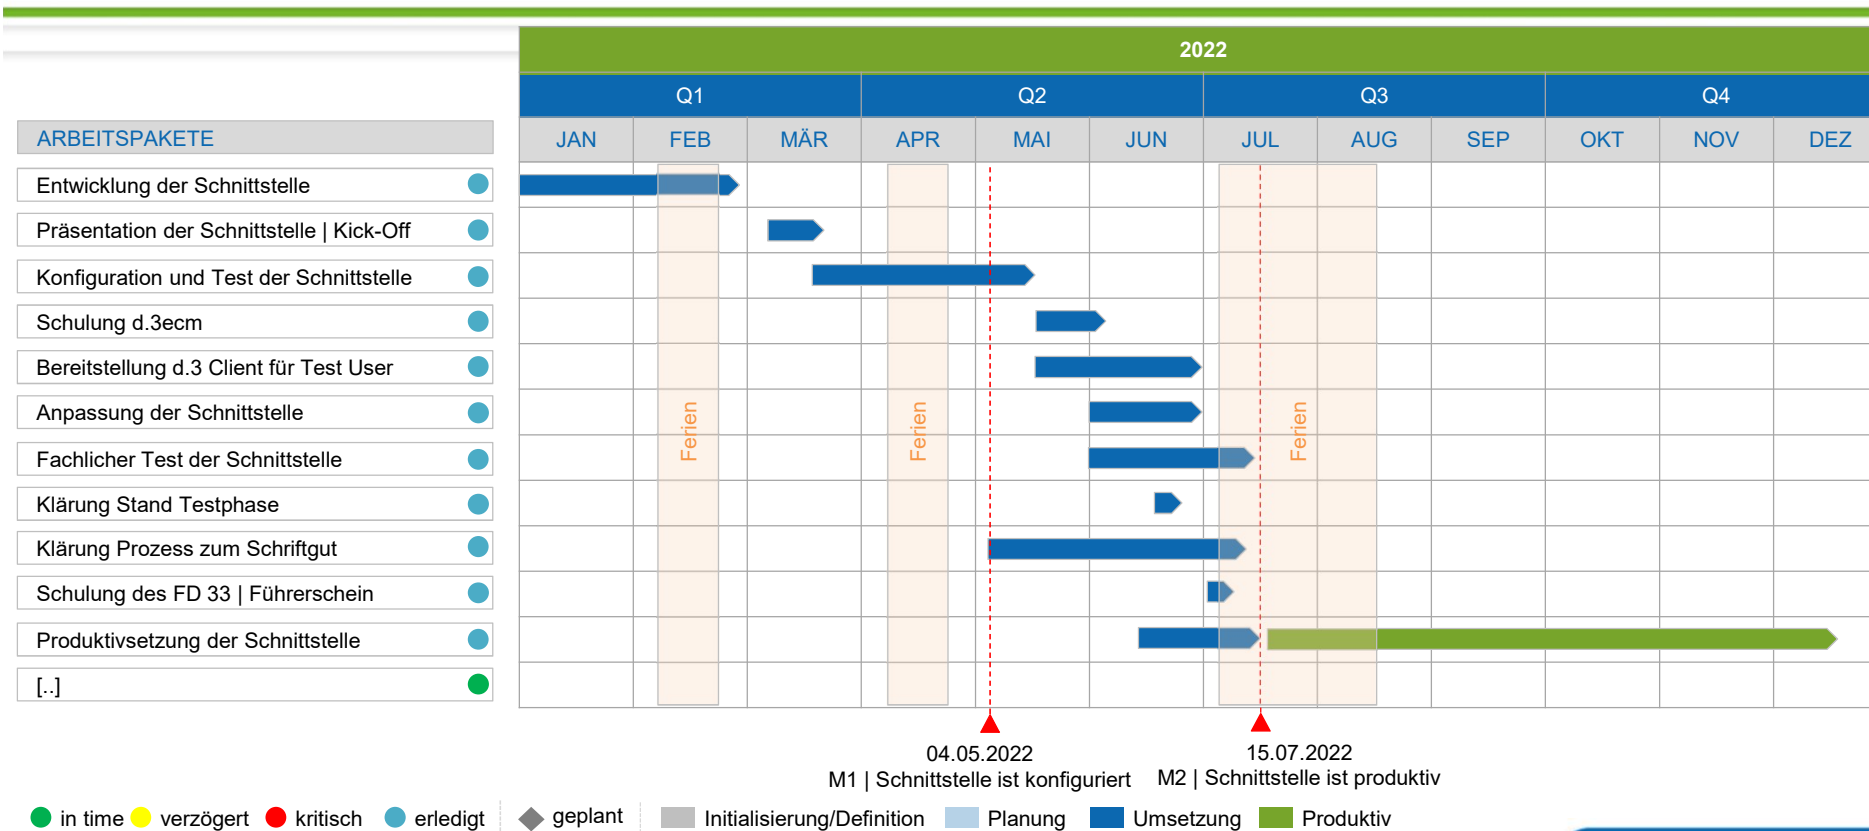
2022

| Q1 | Q2 | Q3 | Q4 |
|---|---|---|---|

| JAN | FEB | MÄR | APR | MAI | JUN | JUL | AUG | SEP | OKT | NOV | DEZ |
|---|---|---|---|---|---|---|---|---|---|---|---|

ARBEITSPAKETE

Entwicklung der Schnittstelle
Präsentation der Schnittstelle | Kick-Off
Konfiguration und Test der Schnittstelle
Schulung d.3ecm
Bereitstellung d.3 Client für Test User
Anpassung der Schnittstelle
Fachlicher Test der Schnittstelle
Klärung Stand Testphase
Klärung Prozess zum Schriftgut
Schulung des FD 33 | Führerschein
Produktivsetzung der Schnittstelle
[..]

Ferien
Ferien
Ferien

04.05.2022
M1 | Schnittstelle ist konfiguriert

15.07.2022
M2 | Schnittstelle ist produktiv

in time verzögert kritisch erledigt geplant Initialisierung/Definition Planung Umsetzung Produktiv